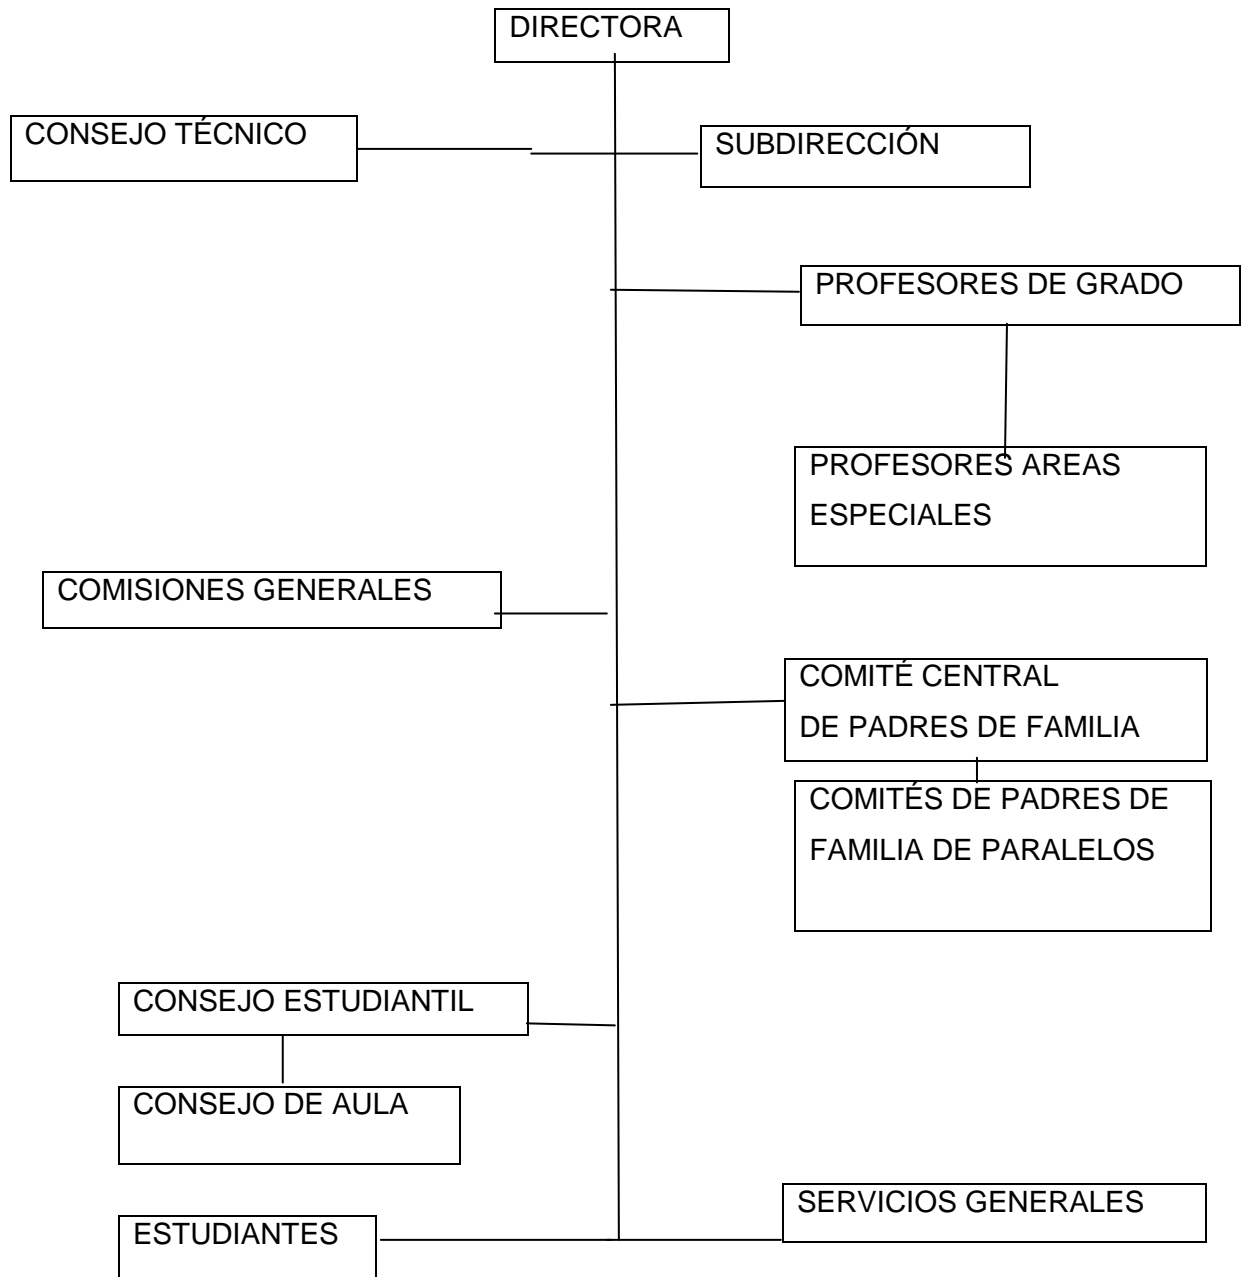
DIRECTORA

CONSEJO TÉCNICO

SUBDIRECCIÓN

PROFESORES DE GRADO

PROFESORES AREAS ESPECIALES

COMISIONES GENERALES

COMITÉ CENTRAL DE PADRES DE FAMILIA

COMITÉS DE PADRES DE FAMILIA DE PARALELOS

CONSEJO ESTUDIANTIL

CONSEJO DE AULA

SERVICIOS GENERALES

ESTUDIANTES